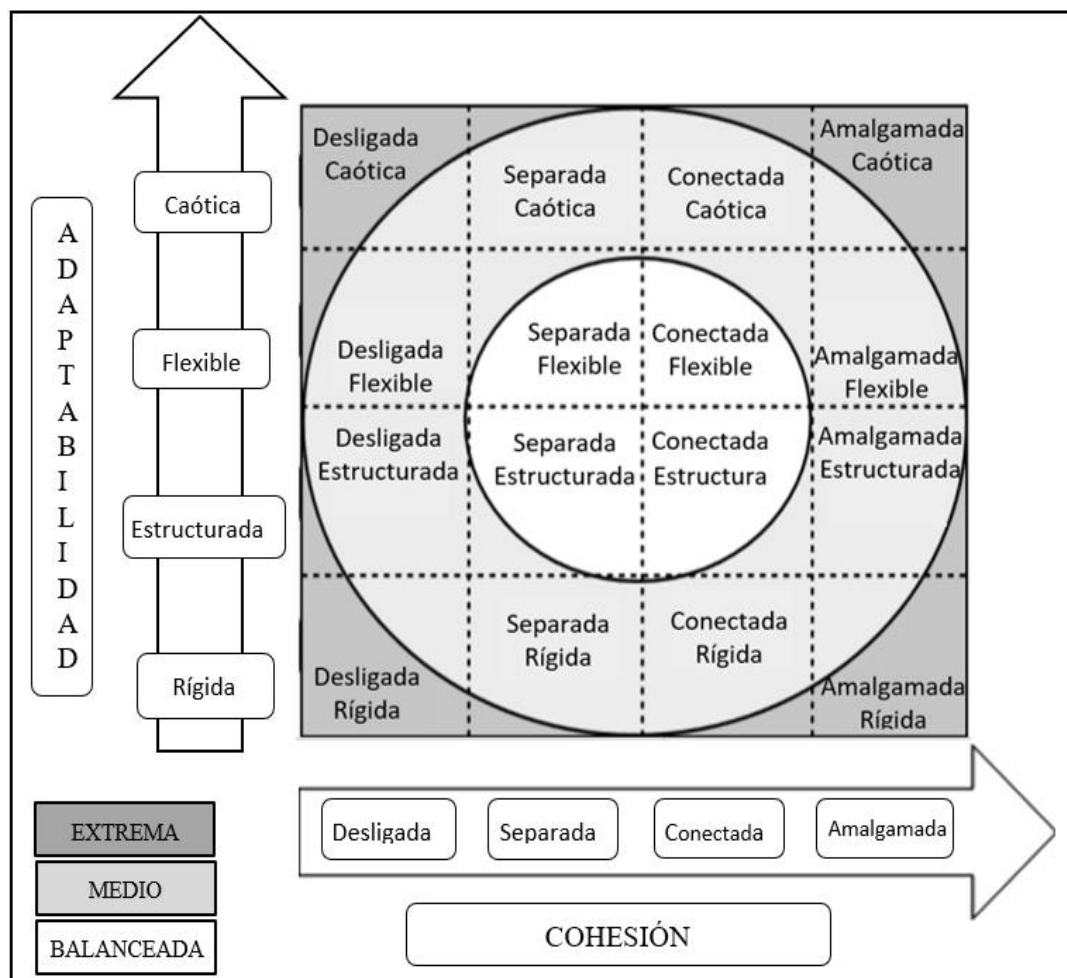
ADAPTABILIDAD

Caótica

Flexible

Estructurada

Rígida

| | | | |
|---|---|---|---|
| Desligada Caótica | Separada Caótica | Conectada Caótica | Amalgamada Caótica |
| Desligada Flexible | Separada Flexible | Conectada Flexible | Amalgamada Flexible |
| Desligada Estructurada | Separada Estructurada | Conectada Estructura | Amalgamada Estructurada |
| Desligada Rígida | Separada Rígida | Conectada Rígida | Amalgamada Rígida |

Desligada Separada Conectada Amalgamada

COHESIÓN

EXTREMA

MEDIO

BALANCEADA